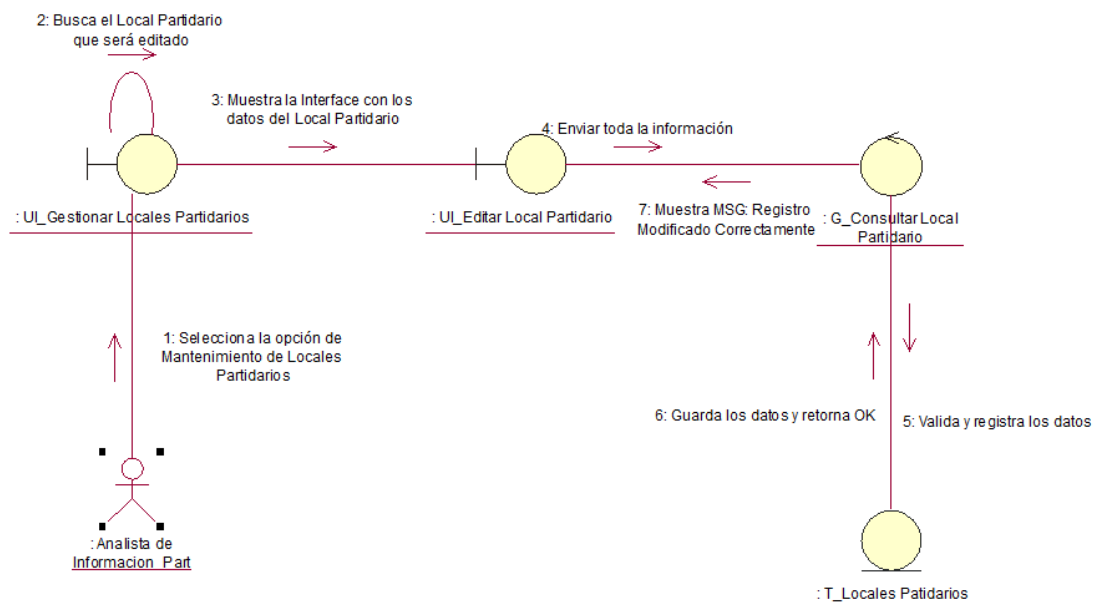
2: Busca el Local Partidario que será editado

3: Muestra la Interface con los datos del Local Partidario

4: Enviar toda la información

: UI_Gestionar Locales Partidarios

: UI_Editar Local Partidario

7: Muestra MSG: Registro Modificado Correctamente

: G_Consultar Local Partidario

1: Selecciona la opción de Mantenimiento de Locales Partidarios

6: Guarda los datos y retorna OK

5: Valida y registra los datos

: Analista de Informacion_Part

: T_Locales Patidarios